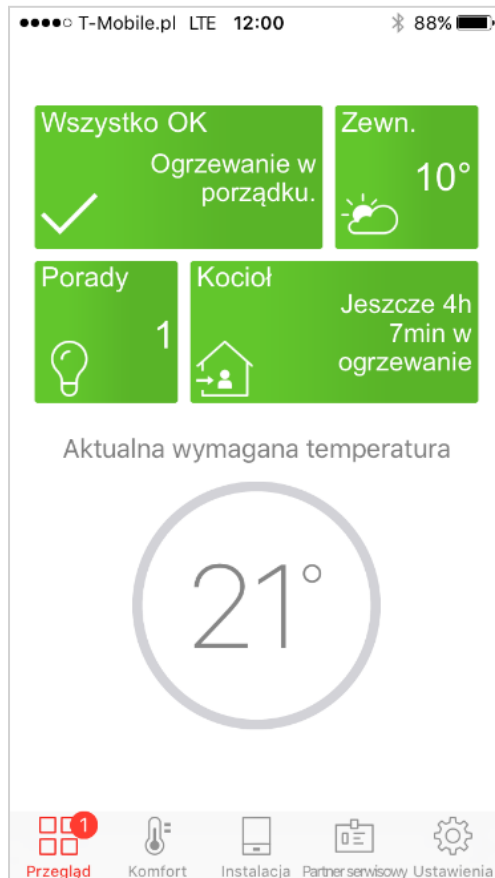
●●●●○ T-Mobile.pl LTE 12:00 88%

Wszystko OK
Ogrzewanie w porządku.

Zewn.
10°

Porady
1

Kocioł
Jeszcze 4h 7min w ogrzewanie

Aktualna wymagana temperatura

21°

1
Przegląd Komfort Instalacja Partner serwisowy Ustawienia